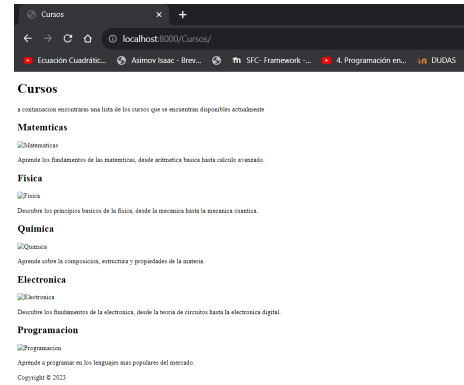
Cursos
×
+
localhost:8000/Cursos/
Ecuación Cuadrátic...
Asimov Isaac - Brev...
SFC- Framework -...
4. Programación en...
DUDAS

Cursos

a continuacion encontraras una lista de los cursos que se encuentran disponibles actualmente

Matemticas

Matematicas

Aprende los fundamentos de las matematicas, desde aritmetica basica hasta calculo avanzado.

Fisica

Fisica

Descubre los principios basicos de la fisica, desde la mecanica hasta la mecanica cuantica.

Quimica

Quimica

Aprende sobre la composicion, estructura y propiedades de la materia.

Electronica

Electronica

Descubre los fundamentos de la electronica, desde la teoria de circuitos hasta la electronica digital.

Programacion

Programacion

Aprende a programar en los lenguajes mas populares del mercado.

Copyright © 2023